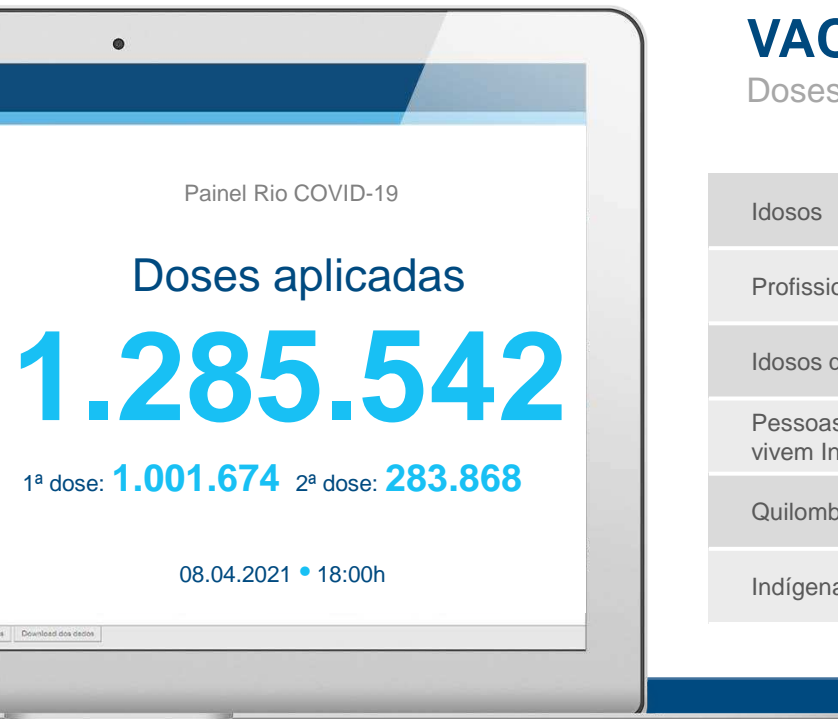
Painel Rio COVID-19

Doses aplicadas

1.285.542

1ª dose: 1.001.674 2ª dose: 283.868

08.04.2021 • 18:00h

s | Download dos dados

VAC

Doses

Idosos

Profissio

Idosos d

Pessoas
vivem In

Quilomb

Indígena